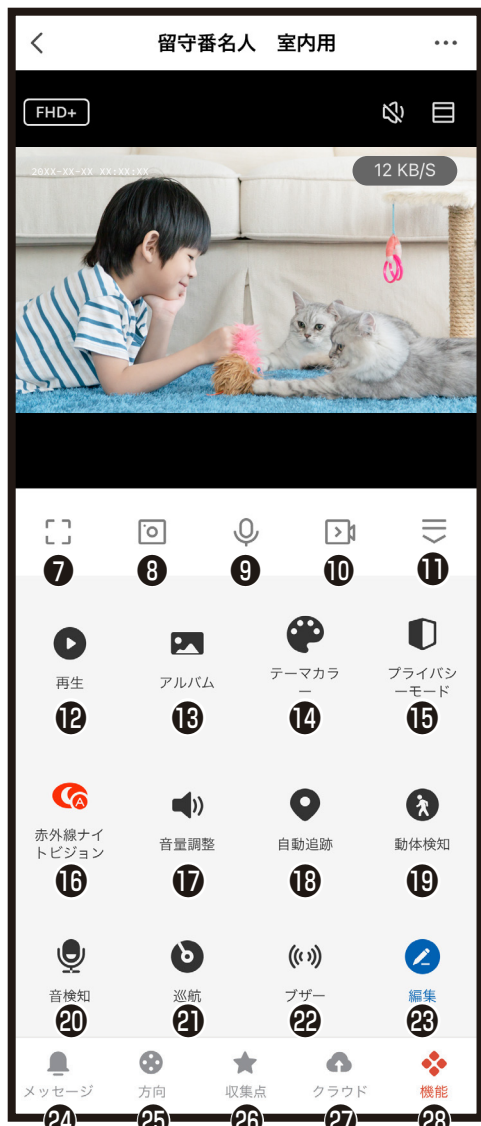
留守番名人　室内用

FHD+

26XX-XX-XX XX:XX:XX

12 KB/S

7 8 9 10 11

再生
12

アルバム
13

テーマカラー
14

プライバシーモード
15

赤外線ナイトビジョン
16

音量調整
17

自動追跡
18

動体検知
19

音検知
20

巡航
21

ブザー
22

編集
23

メッセージ
24

方向
25

収集点
26

クラウド
27

機能
28